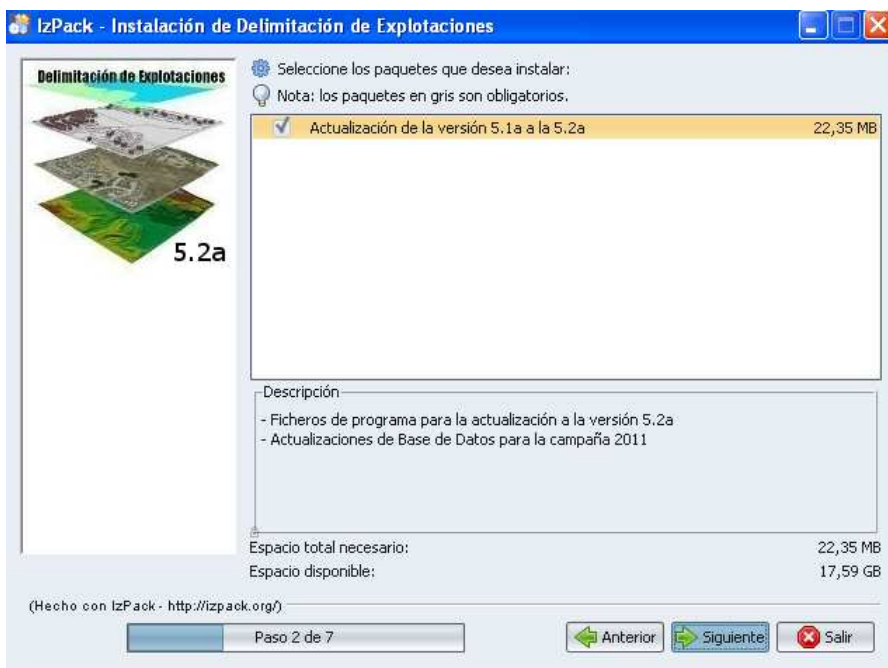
IzPack - Instalación de Delimitación de Explotaciones

Delimitación de Explotaciones

5.2a

Seleccione los paquetes que desea instalar:

Nota: los paquetes en gris son obligatorios.

Actualización de la versión 5.1a a la 5.2a 22,35 MB

Descripción

- Ficheros de programa para la actualización a la versión 5.2a
- Actualizaciones de Base de Datos para la campaña 2011

Espacio total necesario: 22,35 MB

Espacio disponible: 17,59 GB

(Hecho con IzPack - http://izpack.org/)

Paso 2 de 7

Anterior

Siguiente

Salir